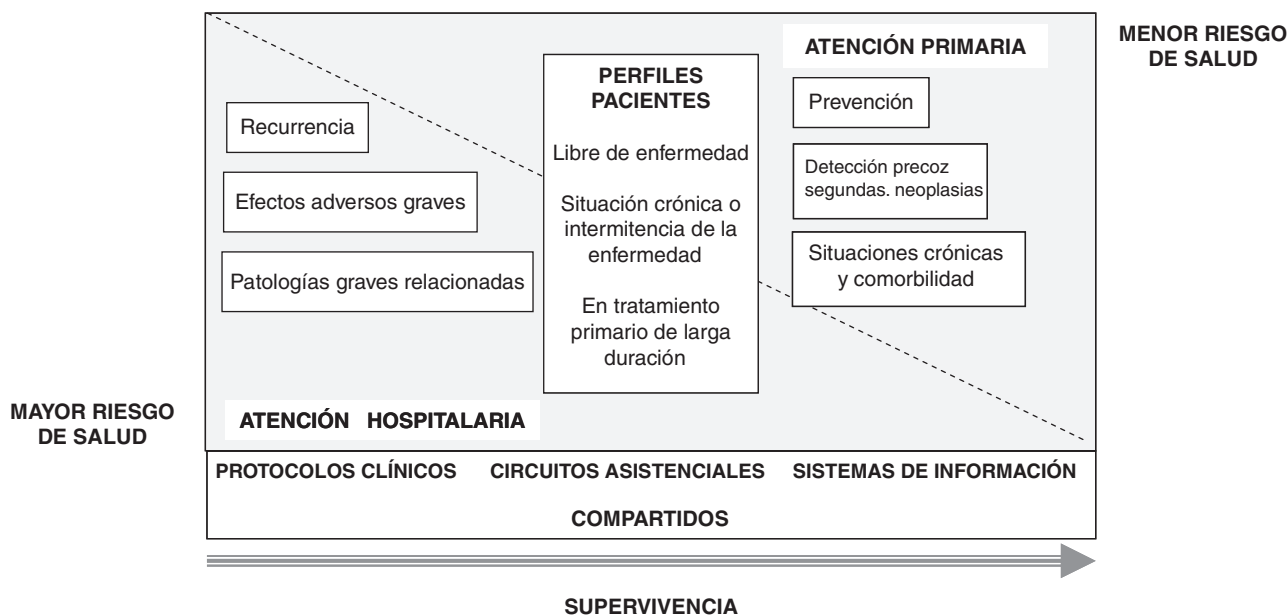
MENOR RIESGO DE SALUD

ATENCIÓN PRIMARIA

PERFILES PACIENTES

Libre de enfermedad

Situación crónica o intermitencia de la enfermedad

En tratamiento primario de larga duración

Recurrencia

Efectos adversos graves

Patologías graves relacionadas

Prevención

Detección precoz segundas. neoplasias

Situaciones crónicas y comorbilidad

MAYOR RIESGO DE SALUD

ATENCIÓN HOSPITALARIA

PROTOCOLOS CLÍNICOS CIRCUITOS ASISTENCIALES SISTEMAS DE INFORMACIÓN

COMPARTIDOS

SUPERVIVENCIA